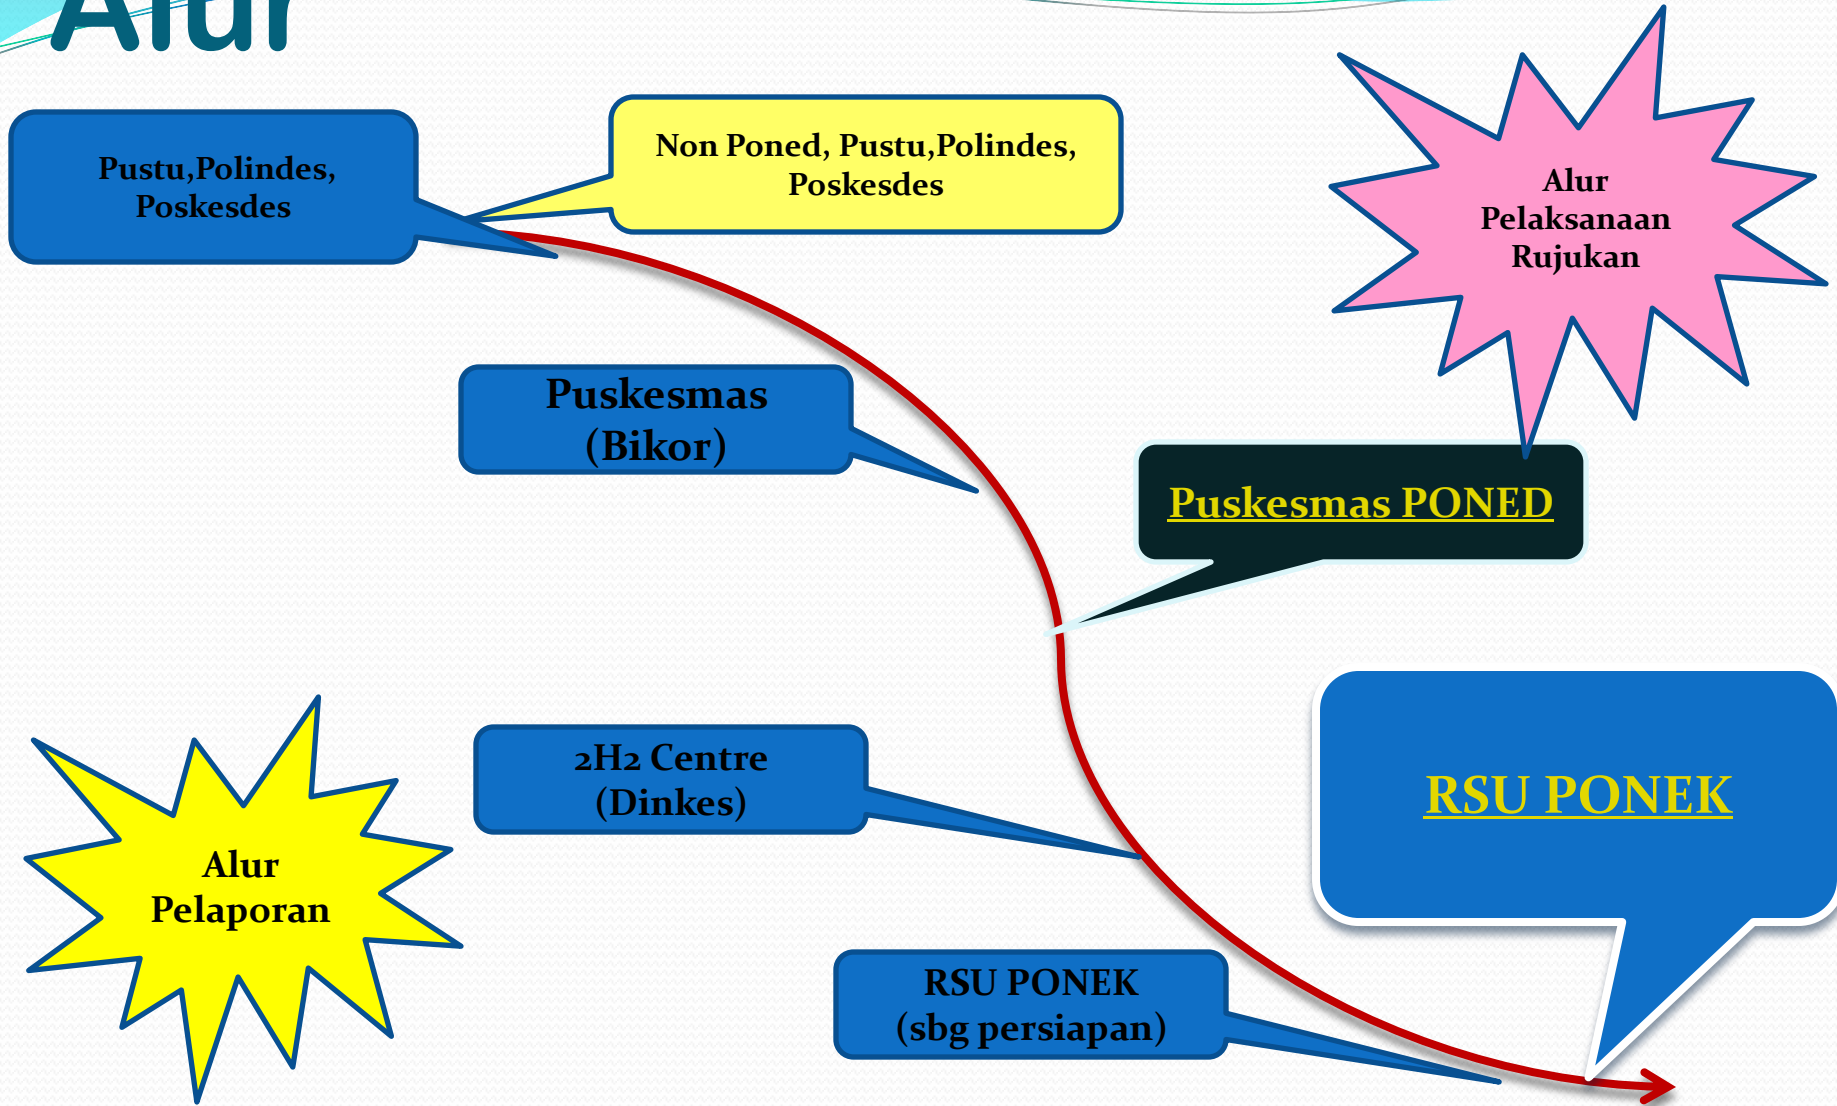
Alur

Pustu,Polindes, Poskesdes

Non Poned, Pustu,Polindes, Poskesdes

Alur Pelaksanaan Rujukan

Puskesmas (Bikor)

Puskesmas PONED

2H2 Centre (Dinkes)

RSU PONEK

Alur Pelaporan

RSU PONEK (sbg persiapan)